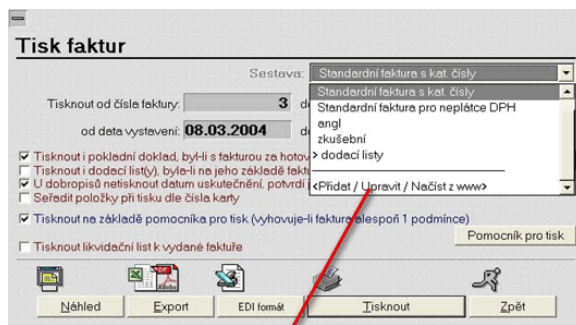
Tisk faktur

Sestava: Standardní faktura s kat. čísly

Tisknout od čísla faktury: 3 d

od data vystavení: 08.03.2004 d

Standardní faktura s kat. čísly
Standardní faktura pro neplátce DPH
angl
zkušební
> dodací listy
<Přidat / Upravit / Načíst z www>

Tisknout i pokladní doklad, byl-li s fakturou za hotov
Tisknout i dodací list(y), byla-li na jeho základě fakt
U dobropisů netisknout datum uskutečnění, potvrdí
Seřadit položky při tisku dle čísla karty

Tisknout na základě pomocníka pro tisk (vyhovuje-li faktura alespoň 1 podmínce)

Pomocník pro tisk

Tisknout likvidační list k vydané faktuře

Náhled
Export
EDI formát
Tisknout
Zpět